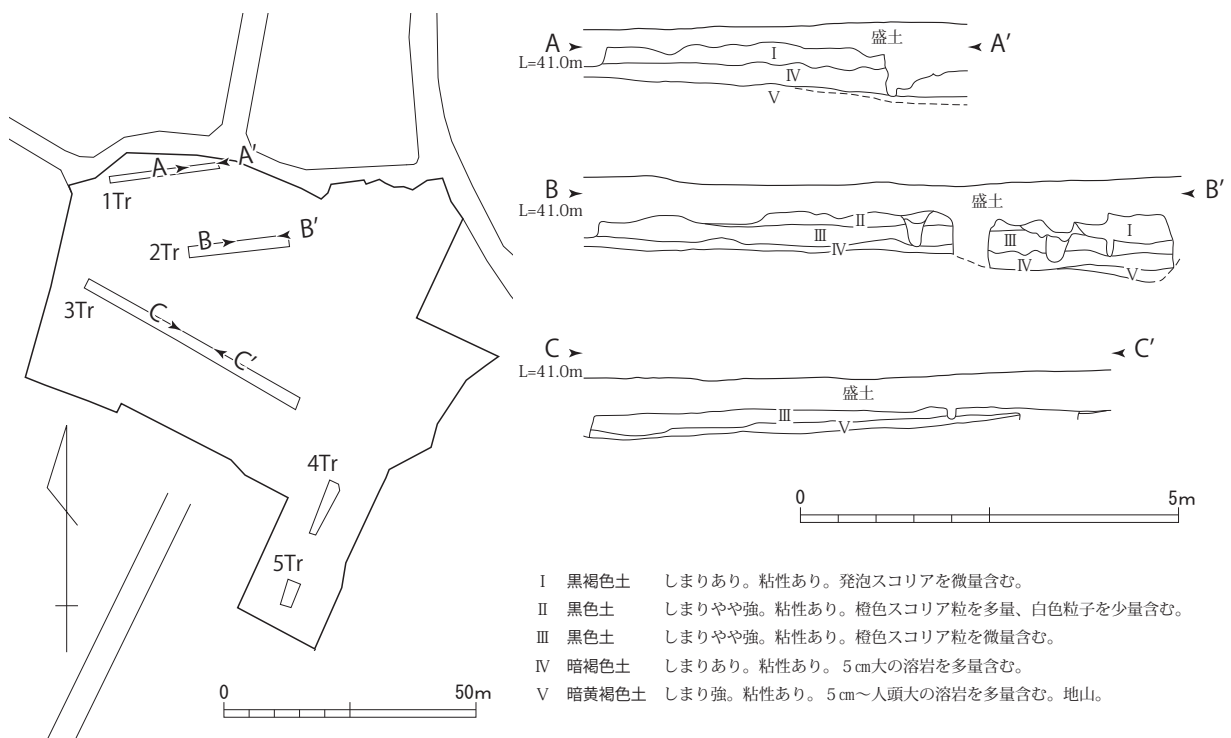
A A′
1Tr
B B′
2Tr
3Tr
C C′
4Tr
5Tr
0 50m

A A′
L=41.0m
盛土
Ⅰ
Ⅳ
Ⅴ

B B′
L=41.0m
盛土
Ⅱ
Ⅲ
Ⅳ
Ⅲ
Ⅰ
Ⅳ
Ⅴ

C C′
L=41.0m
盛土
Ⅲ
Ⅴ

0 5m

Ⅰ 黒褐色土 しまりあり。粘性あり。発泡スコリアを微量含む。
Ⅱ 黒色土 しまりやや強。粘性あり。橙色スコリア粒を多量、白色粒子を少量含む。
Ⅲ 黒色土 しまりやや強。粘性あり。橙色スコリア粒を微量含む。
Ⅳ 暗褐色土 しまりあり。粘性あり。５㎝大の溶岩を多量含む。
Ⅴ 暗黄褐色土 しまり強。粘性あり。５㎝～人頭大の溶岩を多量含む。地山。